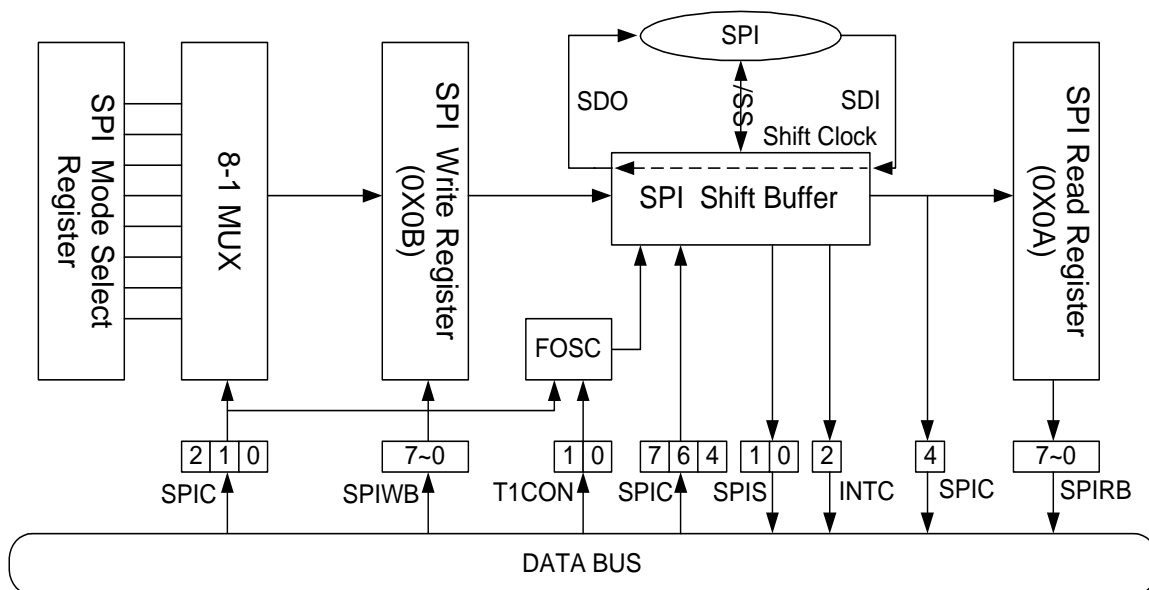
SPI Mode Select Register

8-1 MUX

SPI Write Register (0X0B)

SPI

SDO

/SS

SDI

Shift Clock

SPI Shift Buffer

SPI Read Register (0X0A)

FOSC

2 1 0

SPIC

7~0

SPIWB

1 0

T1CON

7 6 4

SPIC

1 0

SPIS

2

INTC

4

SPIC

7~0

SPIRB

DATA BUS